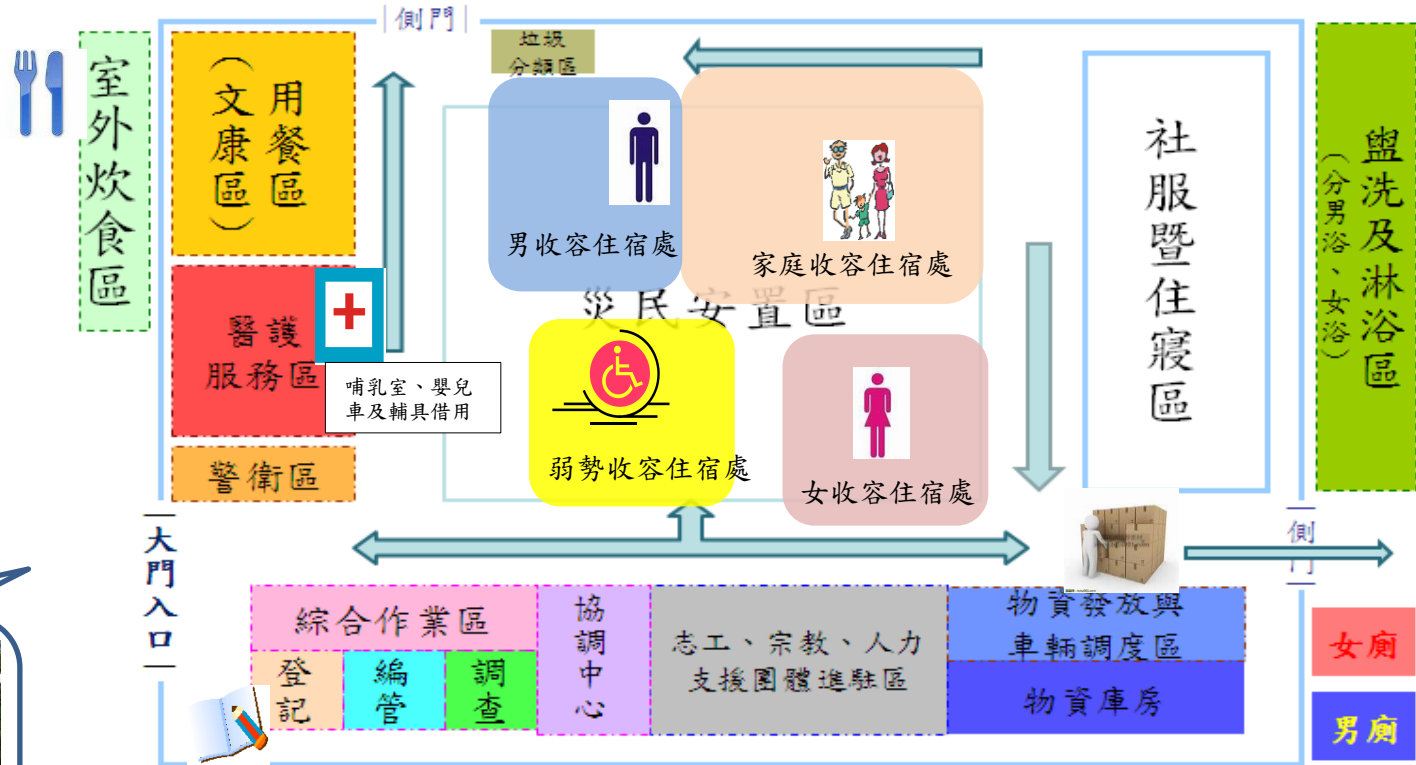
側門

垃圾分類區

室外炊食區

用餐區（文康區）

醫護服務區

哺乳室、嬰兒車及輔具借用

警衛區

男收容住宿處

家庭收容住宿處

災民安置區

弱勢收容住宿處

女收容住宿處

社服暨住寢區

盥洗及淋浴區（分男浴、女浴）

大門入口

綜合作業區

登記

編管

調查

協調中心

志工、宗教、人力支援團體進駐區

物資發放與車輛調度區

物資庫房

側門

女廁

男廁